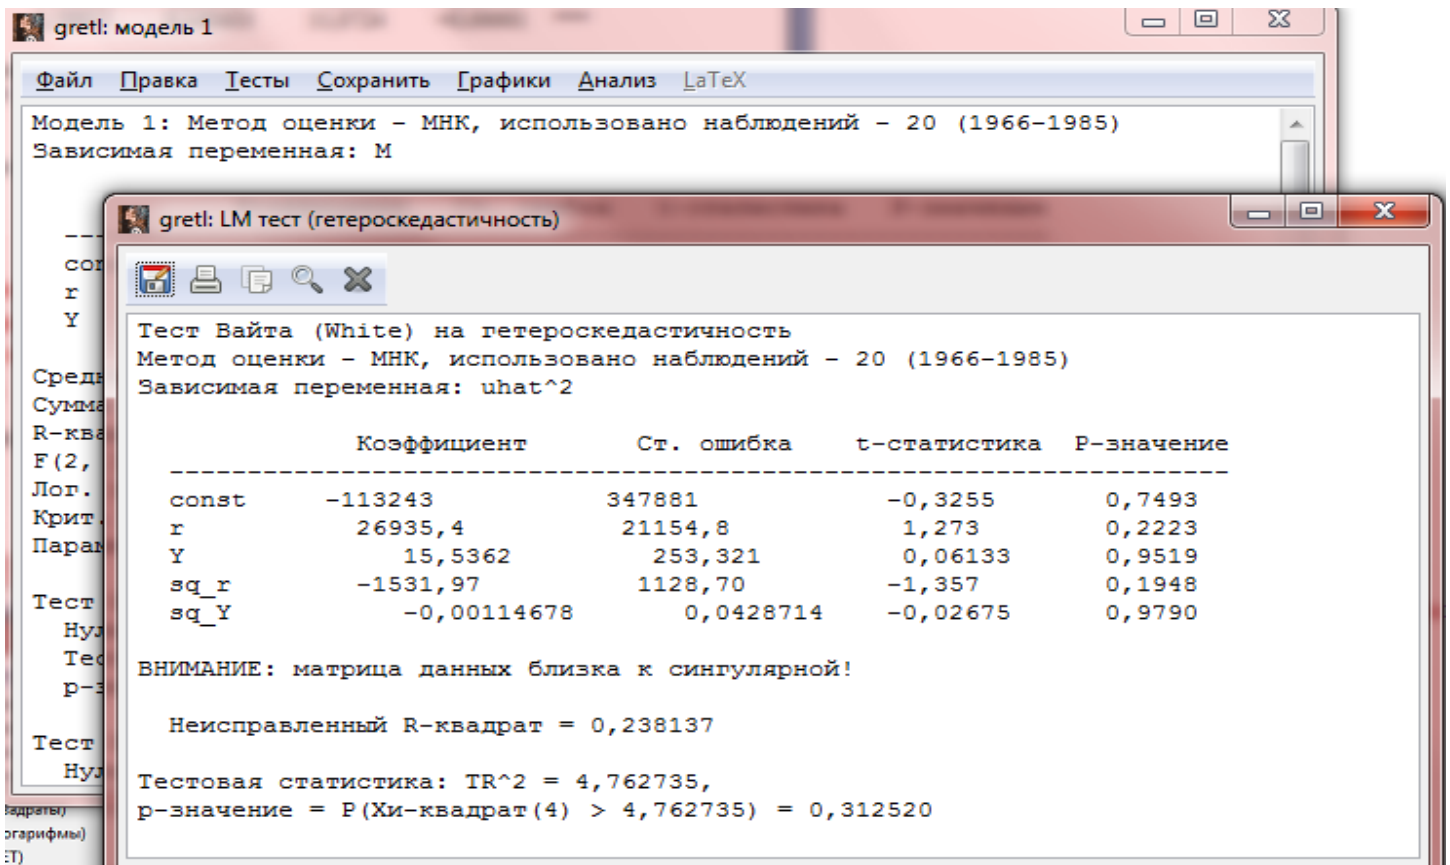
gretl: модель 1

Файл Правка Тесты Сохранить Графики Анализ LaTeX

Модель 1: Метод оценки - МНК, использовано наблюдений - 20 (1966-1985)
Зависимая переменная: M

---
con
r
Y

Средн
Сумма
R-ква
F(2,
Лог.
Крит.
Парам

Тест
Нул
Тес
p-з

Тест
Нул

вадраты)
огарифмы)
ET)

gretl: LM тест (гетероскедастичность)

Тест Вайта (White) на гетероскедастичность
Метод оценки - МНК, использовано наблюдений - 20 (1966-1985)
Зависимая переменная: uhat^2

| | Коэффициент | Ст. ошибка | t-статистика | P-значение |
|---|---|---|---|---|
| const | -113243 | 347881 | -0,3255 | 0,7493 |
| r | 26935,4 | 21154,8 | 1,273 | 0,2223 |
| Y | 15,5362 | 253,321 | 0,06133 | 0,9519 |
| sq_r | -1531,97 | 1128,70 | -1,357 | 0,1948 |
| sq_Y | -0,00114678 | 0,0428714 | -0,02675 | 0,9790 |

ВНИМАНИЕ: матрица данных близка к сингулярной!

Неисправленный R-квадрат = 0,238137

Тестовая статистика: TR^2 = 4,762735,
p-значение = P(Хи-квадрат(4) > 4,762735) = 0,312520